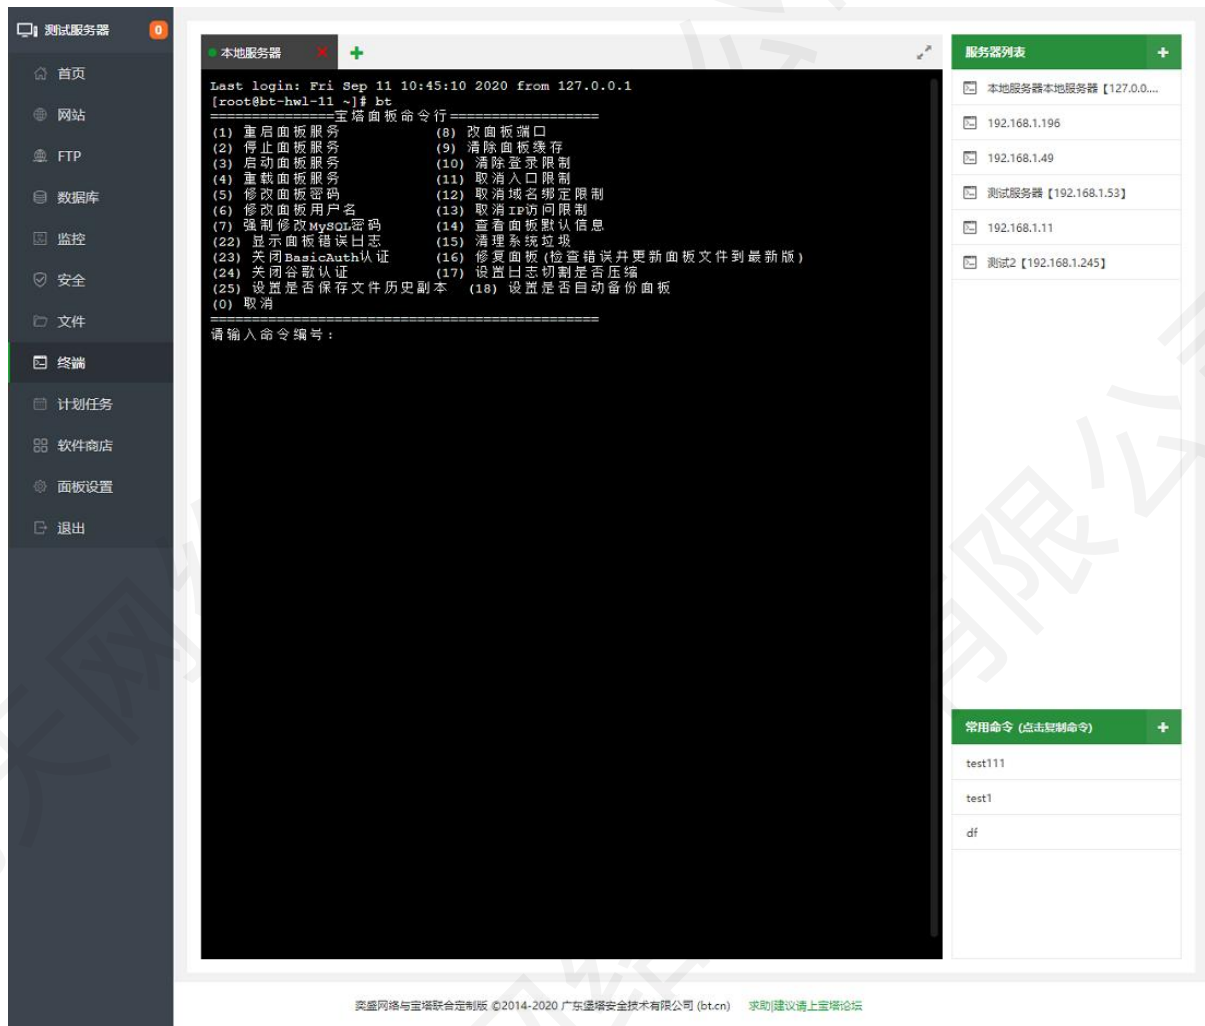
测试服务器 0

首页
网站
FTP
数据库
监控
安全
文件
终端
计划任务
软件商店
面板设置
退出

本地服务器 ✕ +

Last login: Fri Sep 11 10:45:10 2020 from 127.0.0.1
[root@bt-hwl-11 ~]# bt
===============宝塔面板命令行==================
(1) 重启面板服务 (8) 改面板端口
(2) 停止面板服务 (9) 清除面板缓存
(3) 启动面板服务 (10) 清除登录限制
(4) 重载面板服务 (11) 取消入口限制
(5) 修改面板密码 (12) 取消域名绑定限制
(6) 修改面板用户名 (13) 取消IP访问限制
(7) 强制修改MySQL密码 (14) 查看面板默认信息
(22) 显示面板错误日志 (15) 清理系统垃圾
(23) 关闭BasicAuth认证 (16) 修复面板(检查错误并更新面板文件到最新版)
(24) 关闭谷歌认证 (17) 设置日志切割是否压缩
(25) 设置是否保存文件历史副本 (18) 设置是否自动备份面板
(0) 取消
===============================================
请输入命令编号：

服务器列表 +
本地服务器本地服务器 [127.0.0....
192.168.1.196
192.168.1.49
测试服务器 [192.168.1.53]
192.168.1.11
测试2 [192.168.1.245]

常用命令 (点击复制命令) +
test111
test1
df

奕盛网络与宝塔联合定制版 ©2014-2020 广东堡塔安全技术有限公司 (bt.cn) 求助|建议请上宝塔论坛